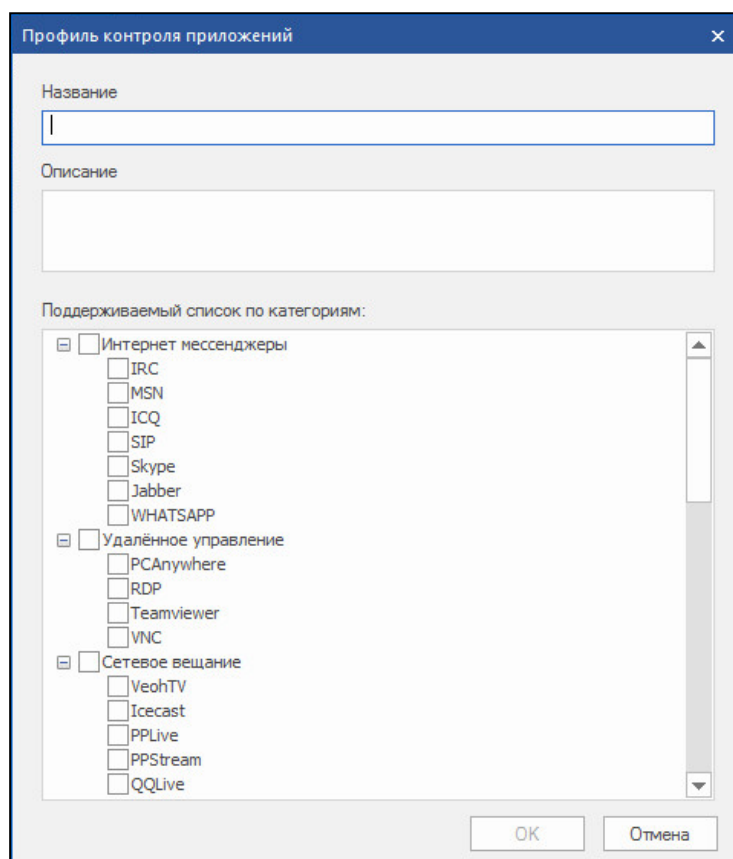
Профиль контроля приложений
×
Название
Описание
Поддерживаемый список по категориям:
Интернет мессенджеры
IRC
MSN
ICQ
SIP
Skype
Jabber
WHATSAPP
Удалённое управление
PCAnywhere
RDP
Teamviewer
VNC
Сетевое вещание
VeohTV
Icecast
PPLive
PPStream
QQLive
OK
Отмена